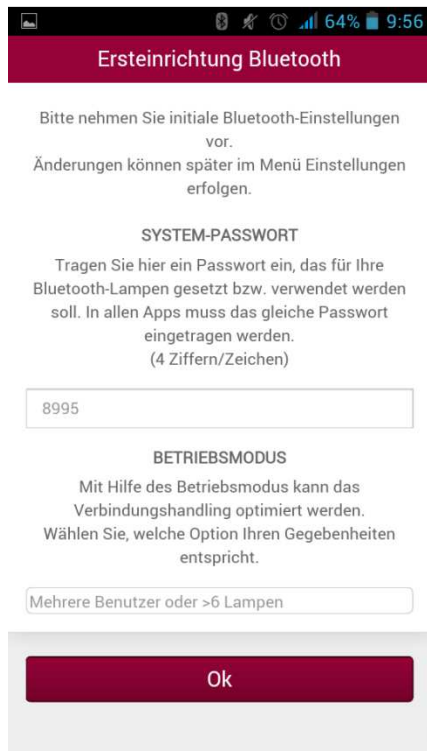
64% 9:56

Ersteinrichtung Bluetooth

Bitte nehmen Sie initiale Bluetooth-Einstellungen vor.
Änderungen können später im Menü Einstellungen erfolgen.

SYSTEM-PASSWORT

Tragen Sie hier ein Passwort ein, das für Ihre Bluetooth-Lampen gesetzt bzw. verwendet werden soll. In allen Apps muss das gleiche Passwort eingetragen werden.
(4 Ziffern/Zeichen)

8995

BETRIEBSMODUS

Mit Hilfe des Betriebsmodus kann das Verbindungshandling optimiert werden.
Wählen Sie, welche Option Ihren Gegebenheiten entspricht.

Mehrere Benutzer oder >6 Lampen

Ok